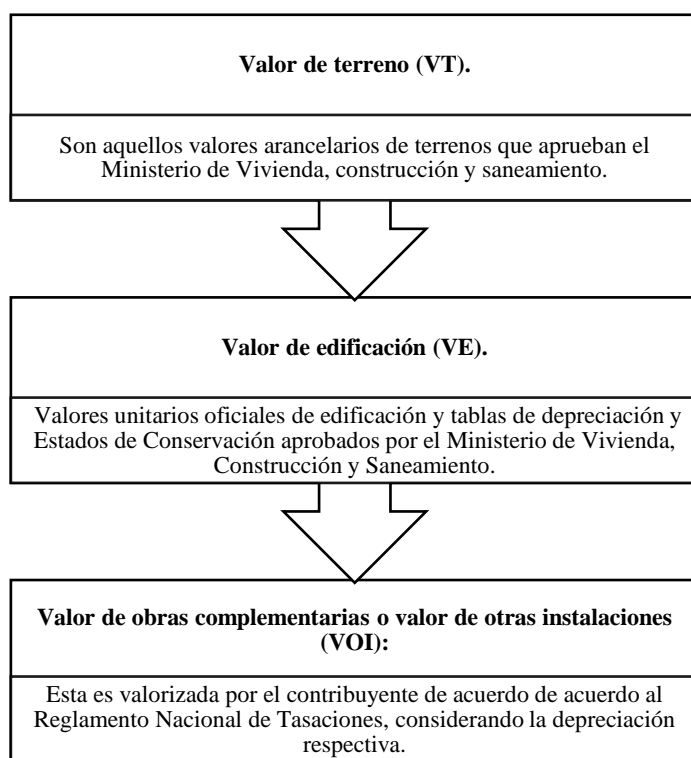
**Valor de terreno (VT).**

Son aquellos valores arancelarios de terrenos que aprueban el Ministerio de Vivienda, construcción y saneamiento.

**Valor de edificación (VE).**

Valores unitarios oficiales de edificación y tablas de depreciación y Estados de Conservación aprobados por el Ministerio de Vivienda, Construcción y Saneamiento.

**Valor de obras complementarias o valor de otras instalaciones (VOI):**

Esta es valorizada por el contribuyente de acuerdo de acuerdo al Reglamento Nacional de Tasaciones, considerando la depreciación respectiva.